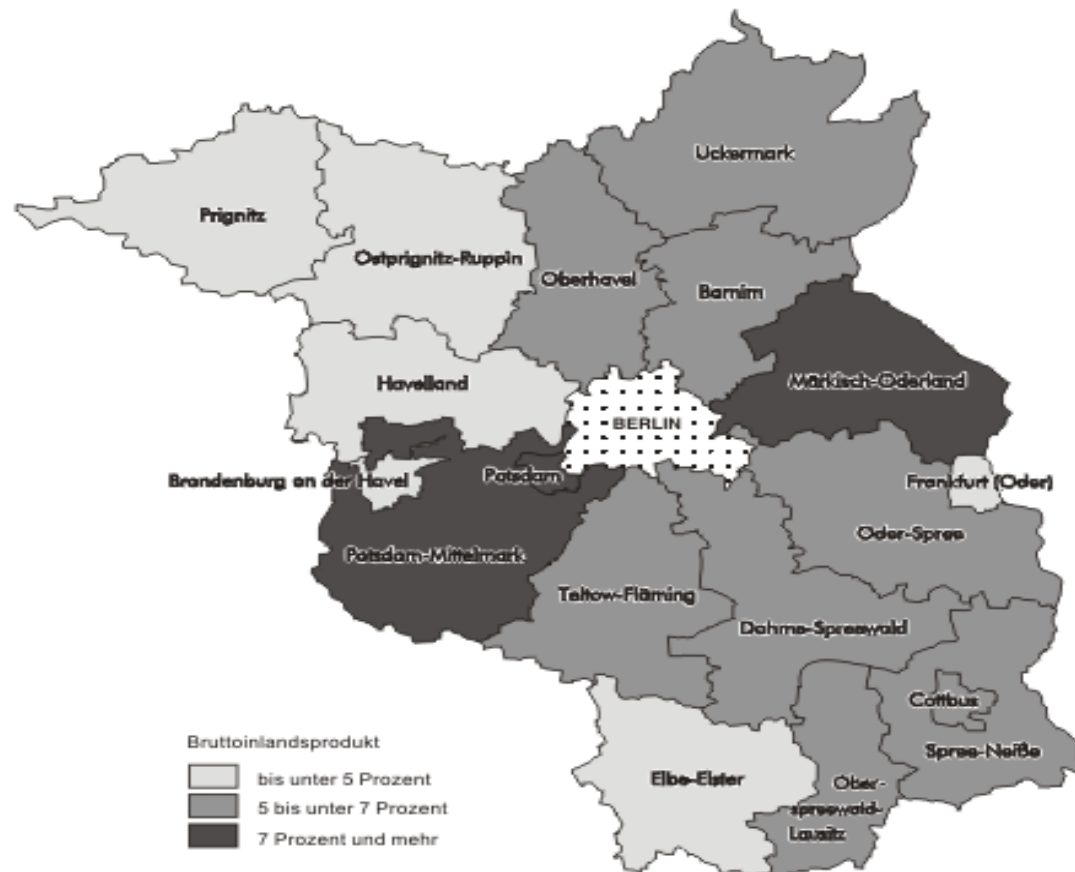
Uckermark

Prignitz

Ostprignitz-Ruppin

Oberhavel

Barnim

Märkisch-Oderland

Havelland

BERLIN

Brandenburg an der Havel

Potsdam

Frankfurt (Oder)

Oder-Spree

Potsdam-Mittelmark

Teltow-Fläming

Dahme-Spreewald

Cottbus

Spree-Neiße

Elbe-Elster

Ober-spreewald-Lausitz

Bruttoinlandsprodukt

bis unter 5 Prozent

5 bis unter 7 Prozent

7 Prozent und mehr